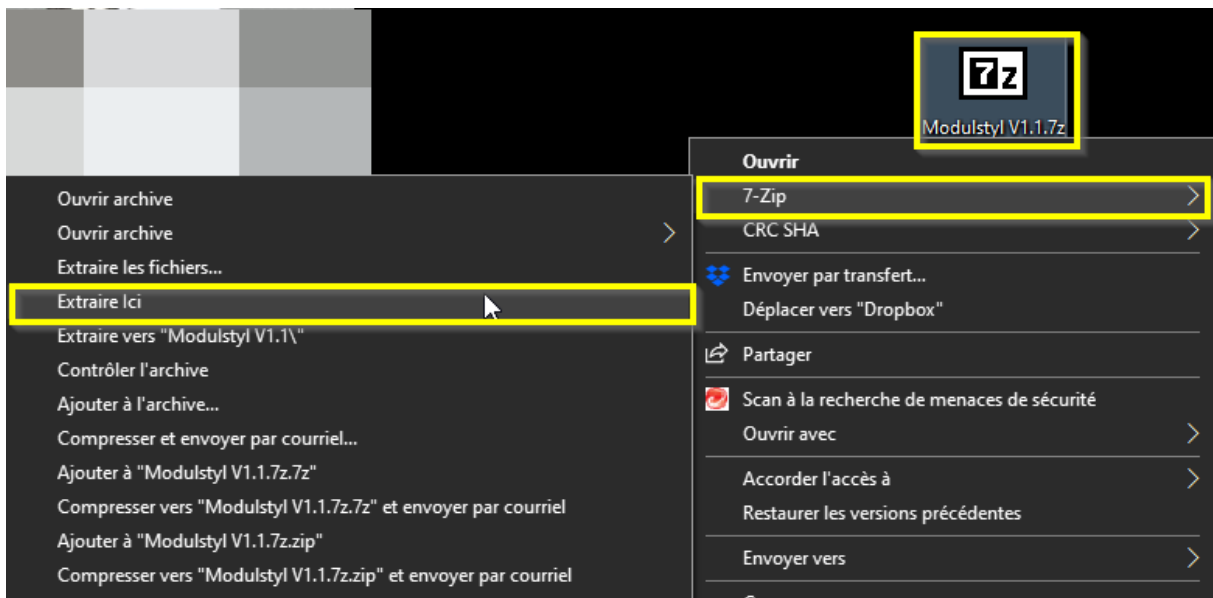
7z

Modulstyl V1.1.7z

Ouvrir archive
Ouvrir archive
Extraire les fichiers...
Extraire Ici
Extraire vers "Modulstyl V1.1\"
Contrôler l'archive
Ajouter à l'archive...
Compresser et envoyer par courriel...
Ajouter à "Modulstyl V1.1.7z.7z"
Compresser vers "Modulstyl V1.1.7z.7z" et envoyer par courriel
Ajouter à "Modulstyl V1.1.7z.zip"
Compresser vers "Modulstyl V1.1.7z.zip" et envoyer par courriel

Ouvrir
7-Zip
CRC SHA
Envoyer par transfert...
Déplacer vers "Dropbox"
Partager
Scan à la recherche de menaces de sécurité
Ouvrir avec
Accorder l'accès à
Restaurer les versions précédentes
Envoyer vers